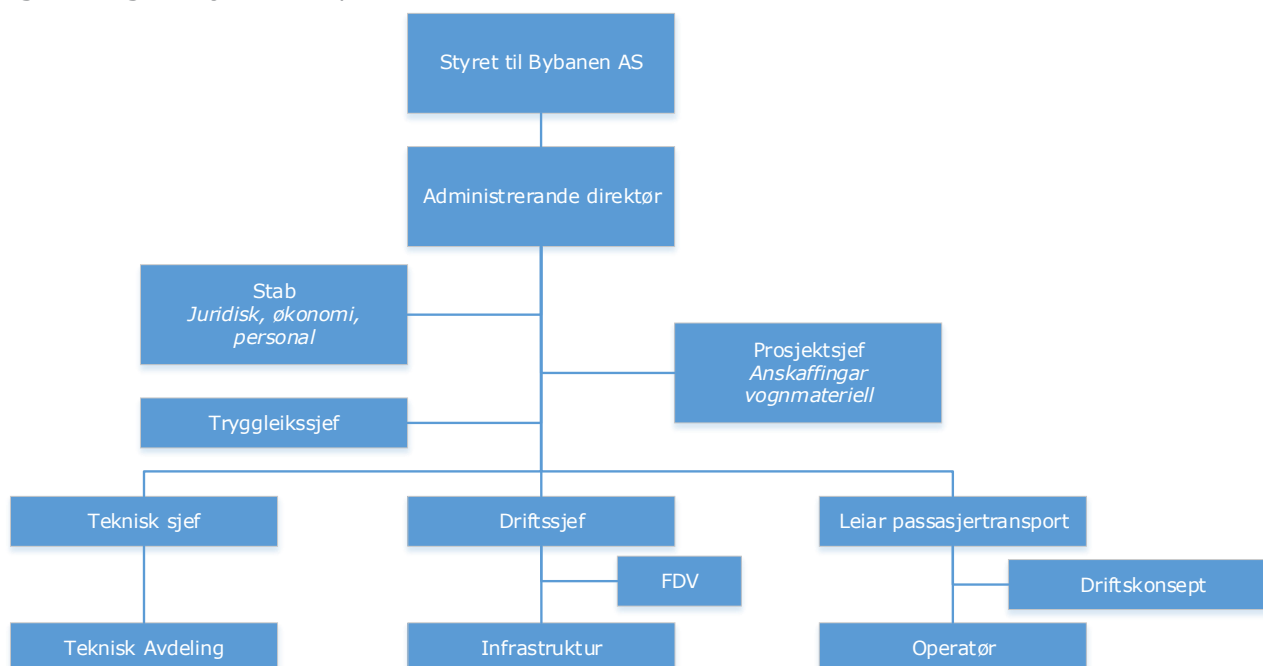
Styret til Bybanen AS

Administrerande direktør

Stab
Juridisk, økonomi, personal

Prosjektsjef
Anskaffingar vognmateriell

Tryggleikssjef

Teknisk sjef

Driftssjef

Leiar passasjertransport

FDV

Driftskonsept

Teknisk Avdeling

Infrastruktur

Operatør